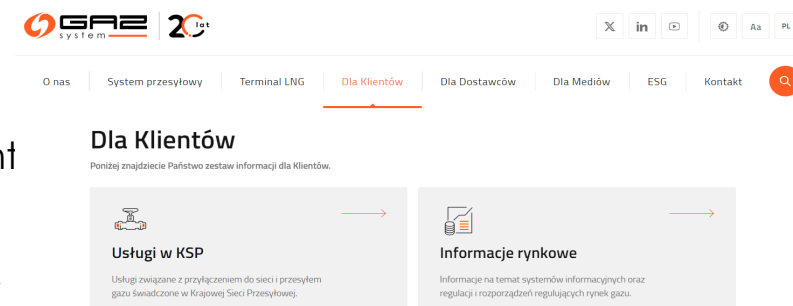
GAZ system 20 lat

Aa PL

O nas System przesyłowy Terminal LNG Dla Klientów Dla Dostawców Dla Mediów ESG Kontakt

nt

Dla Klientów

Poniżej znajdziecie Państwo zestaw informacji dla Klientów.

Usługi w KSP

Usługi związane z przyłączeniem do sieci i przesyłem gazu świadczone w Krajowej Sieci Przesyłowej.

Informacje rynkowe

Informacje na temat systemów informacyjnych oraz regulacji i rozporządzeń regulujących rynek gazu.